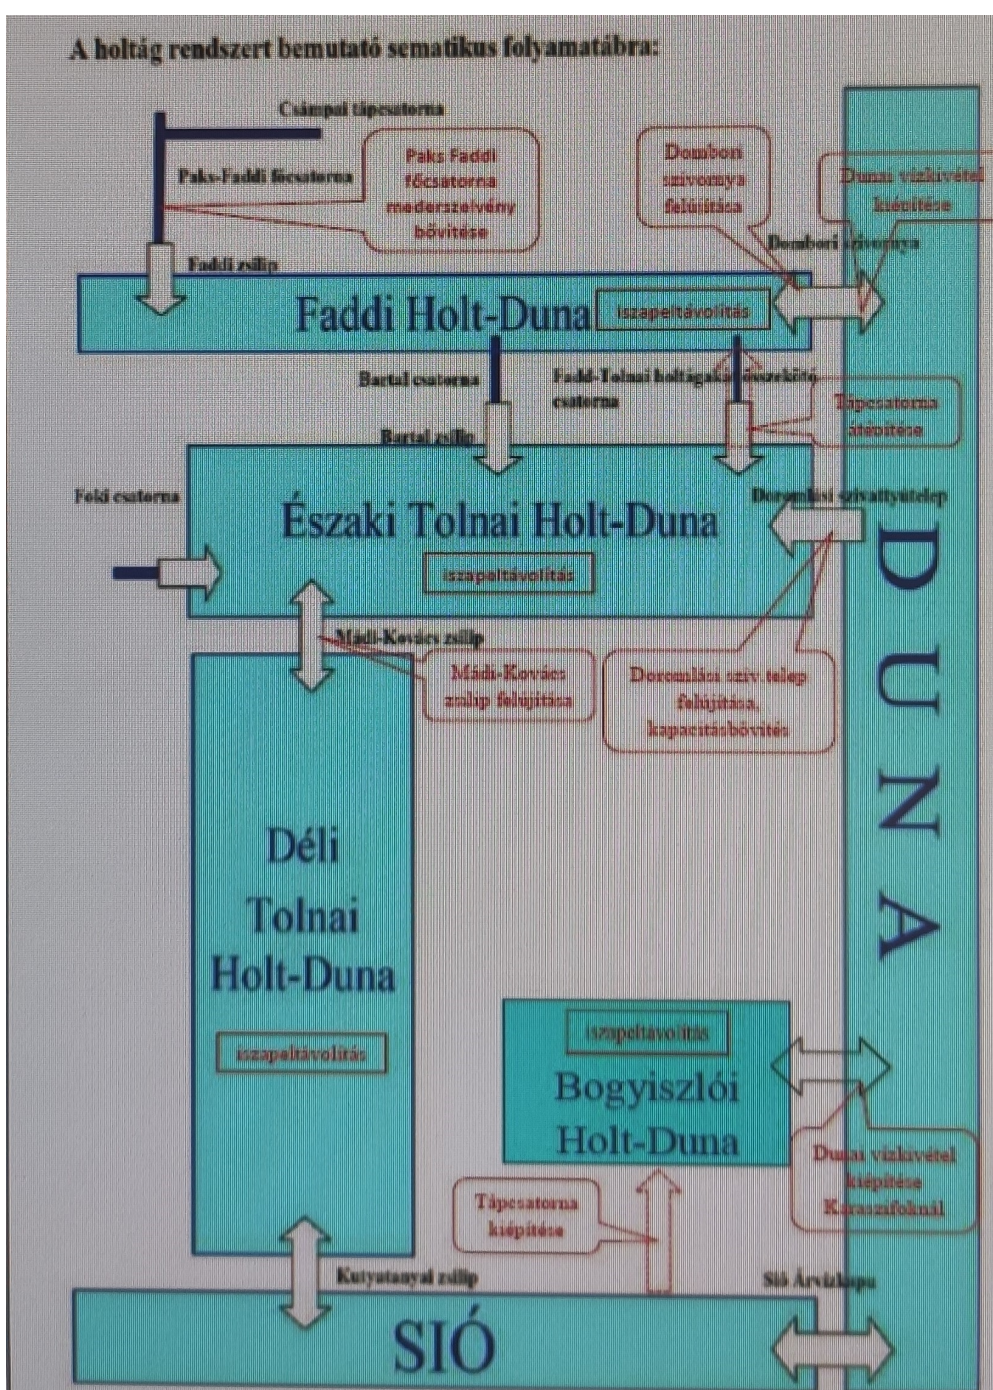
A holtág rendszert bemutató sematikus folyamatábra:

Csámpai tápcsatorna

Paks-Faddi főcsatorna

Paks Faddi főcsatorna mederszelvény bővítése

Dombori szivornya felújítása

Dunai vízkivétel kiépítése

Dombori szivornya

Faddi zsilip

Faddi Holt-Duna

iszapeltávolítás

Bartal csatorna

Fadd-Tolnai holtágakat összekötő csatorna

Tápcsatorna átépítése

Bartal zsilip

Foki csatorna

Északi Tolnai Holt-Duna

Doromlási szivattyútelep

iszapeltávolítás

Mádi-Kovács zsilip

Mádi-Kovács zsilip felújítása

Doromlási szív.telep felújítása, kapacitásbővítés

D U N A

Déli Tolnai Holt-Duna

iszapeltávolítás

iszapeltávolítás

Bogyiszlói Holt-Duna

Dunai vízkivétel kiépítése Karaszifoknál

Tápcsatorna kiépítése

Kutyatanyai zsilip

Sió Árvízkapu

SIÓ